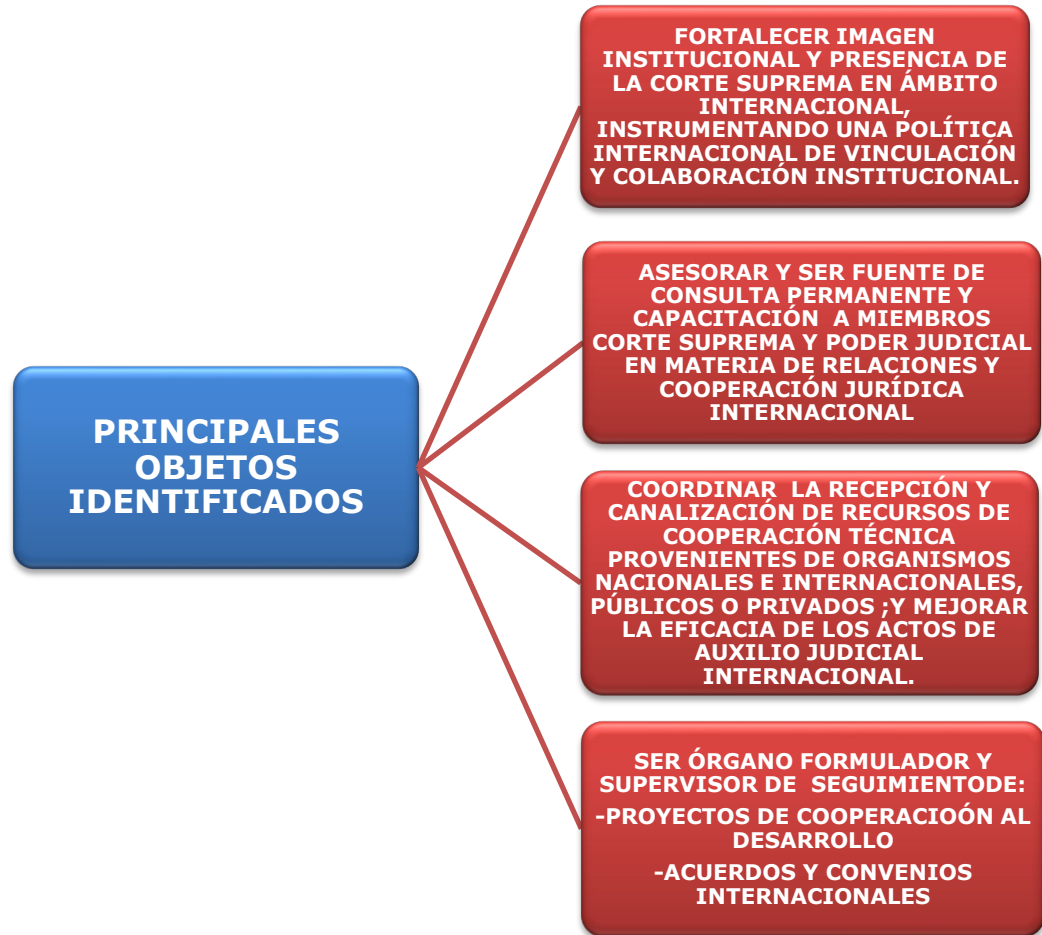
PRINCIPALES OBJETOS IDENTIFICADOS

FORTALECER IMAGEN INSTITUCIONAL Y PRESENCIA DE LA CORTE SUPREMA EN ÁMBITO INTERNACIONAL, INSTRUMENTANDO UNA POLÍTICA INTERNACIONAL DE VINCULACIÓN Y COLABORACIÓN INSTITUCIONAL.

ASESORAR Y SER FUENTE DE CONSULTA PERMANENTE Y CAPACITACIÓN A MIEMBROS CORTE SUPREMA Y PODER JUDICIAL EN MATERIA DE RELACIONES Y COOPERACIÓN JURÍDICA INTERNACIONAL

COORDINAR LA RECEPCIÓN Y CANALIZACIÓN DE RECURSOS DE COOPERACIÓN TÉCNICA PROVENIENTES DE ORGANISMOS NACIONALES E INTERNACIONALES, PÚBLICOS O PRIVADOS ;Y MEJORAR LA EFICACIA DE LOS ACTOS DE AUXILIO JUDICIAL INTERNACIONAL.

SER ÓRGANO FORMULADOR Y SUPERVISOR DE SEGUIMIENTODE:

-PROYECTOS DE COOPERACIOÓN AL DESARROLLO

-ACUERDOS Y CONVENIOS INTERNACIONALES